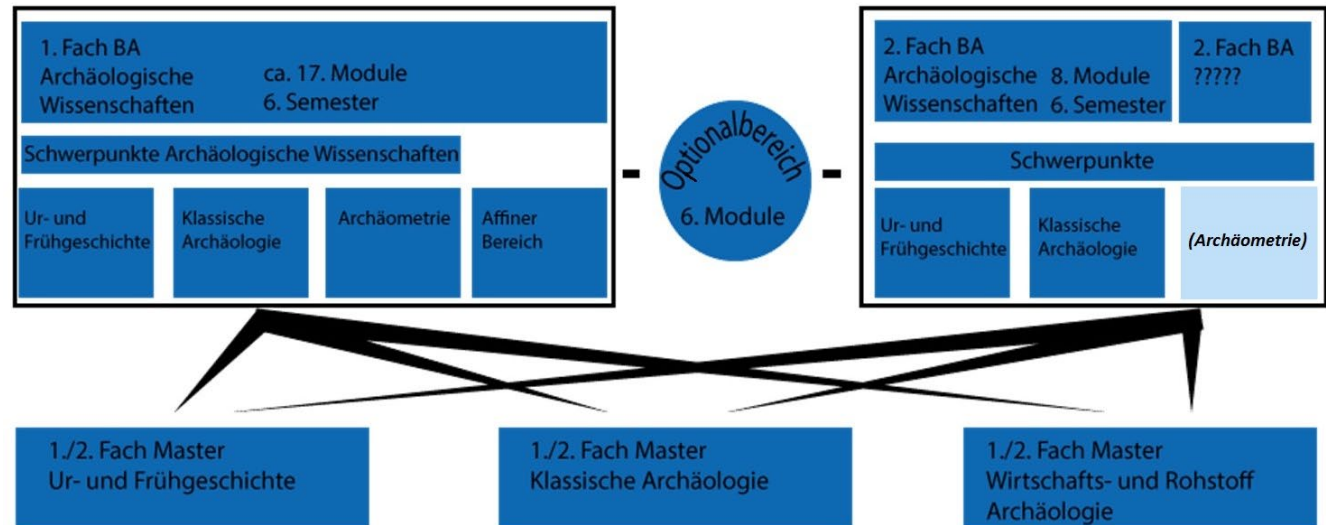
1. Fach BA
Archäologische Wissenschaften

ca. 17. Module
6. Semester

Schwerpunkte Archäologische Wissenschaften

Ur- und Frühgeschichte

Klassische Archäologie

Archäometrie

Affiner Bereich

-

Optionalbereich
6. Module

-

2. Fach BA
Archäologische Wissenschaften

8. Module
6. Semester

2. Fach BA
?????

Schwerpunkte

Ur- und Frühgeschichte

Klassische Archäologie

(Archäometrie)

1./2. Fach Master
Ur- und Frühgeschichte

1./2. Fach Master
Klassische Archäologie

1./2. Fach Master
Wirtschafts- und Rohstoff Archäologie